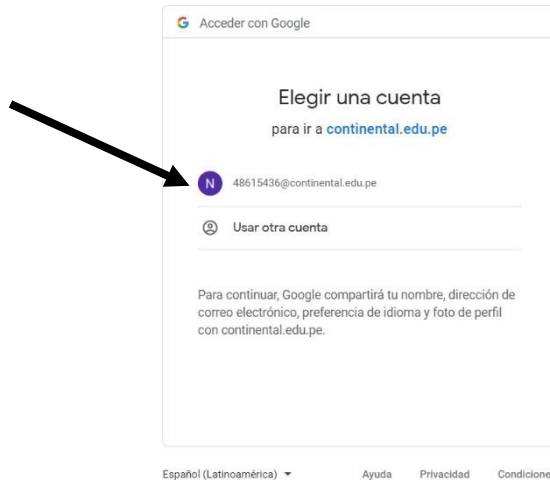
G Acceder con Google

Elegir una cuenta

para ir a continental.edu.pe

N 48615436@continental.edu.pe

Usar otra cuenta

Para continuar, Google compartirá tu nombre, dirección de correo electrónico, preferencia de idioma y foto de perfil con continental.edu.pe.

Español (Latinoamérica) ▾ Ayuda Privacidad Condicione